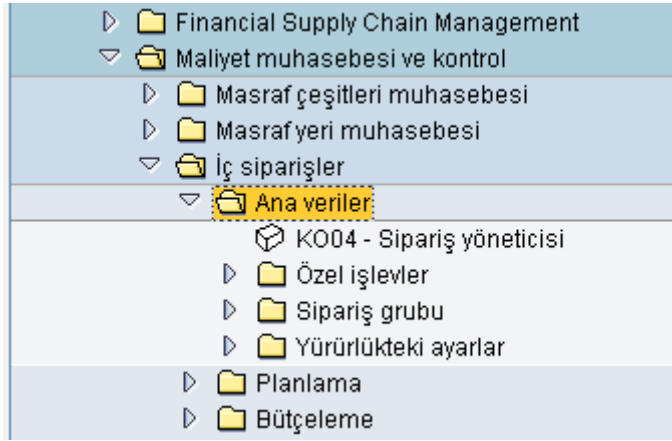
Financial Supply Chain Management
Maliyet muhasebesi ve kontrol
Masraf çeşitleri muhasebesi
Masraf yeri muhasebesi
İç siparişler
Ana veriler
KO04 - Sipariş yöneticisi
Özel işlevler
Sipariş grubu
Yürürlükteki ayarlar
Planlama
Bütçeleme